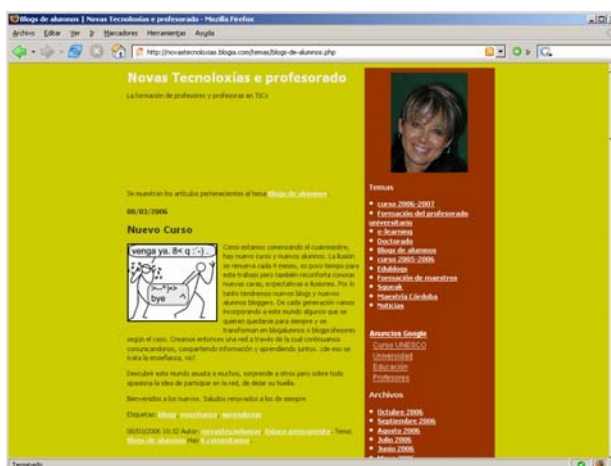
Blogs de alumnos | Novas Tecnoloxías e profesorado - Mozilla Firefox

Archivo Editar Ver Ir Marcadores Herramientas Ayuda

http://novastecnoloxias.blogia.com/temas/blogs-de-alumnos.php

Novas Tecnoloxías e profesorado

La formación de profesores y profesoras en TICs

Se muestran los artículos pertenecientes al tema Blogs de alumnos.

08/03/2006

Nuevo Curso

venga ya. 8< q :-)

bye

Como estamos comenzando el cuatrimestre, hay nuevo curso y nuevos alumnos. La ilusión se renueva cada 4 meses, es poco tiempo para este trabajo pero también reconforta conocer nuevas caras, expectativas e ilusiones. Por lo tanto tendremos nuevos blogs y nuevos alumnos bloggers. De cada generación vamos incorporando a este mundo algunos que se quieren quedarse para siempre y se transforman en blogalumnos o blogprofesores según el caso. Creamos entonces una red a través de la cual continuamos comunicandonos, compartiendo información y aprendiendo juntos. ¿de eso se trata la enseñanza, no?

Descubrir este mundo asusta a muchos, sorprende a otros pero sobre todo apasiona la idea de participar en la red, de dejar su huella.

Bienvenidos a los nuevos. Saludos renovados a los de siempre

Etiquetas: blogs, enseñanza, aprendizaje

08/03/2006 10:32 Autor: novastecnoloxias. Enlace permanente. Temas: Blogs de alumnos Hay 6 comentarios.

Temas

curso 2006-2007
Formación del profesorado universitario
e-learning
Doctorado
Blogs de alumnos
curso 2005-2006
Edublogs
Formación de maestros
Squeak
Maestría Córdoba
Noticias

Anuncios Google

Cursos UNESCO
Universidad
Educación
Profesores

Archivos

Octubre 2006
Septiembre 2006
Agosto 2006
Julio 2006
Junio 2006
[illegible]

Terminado